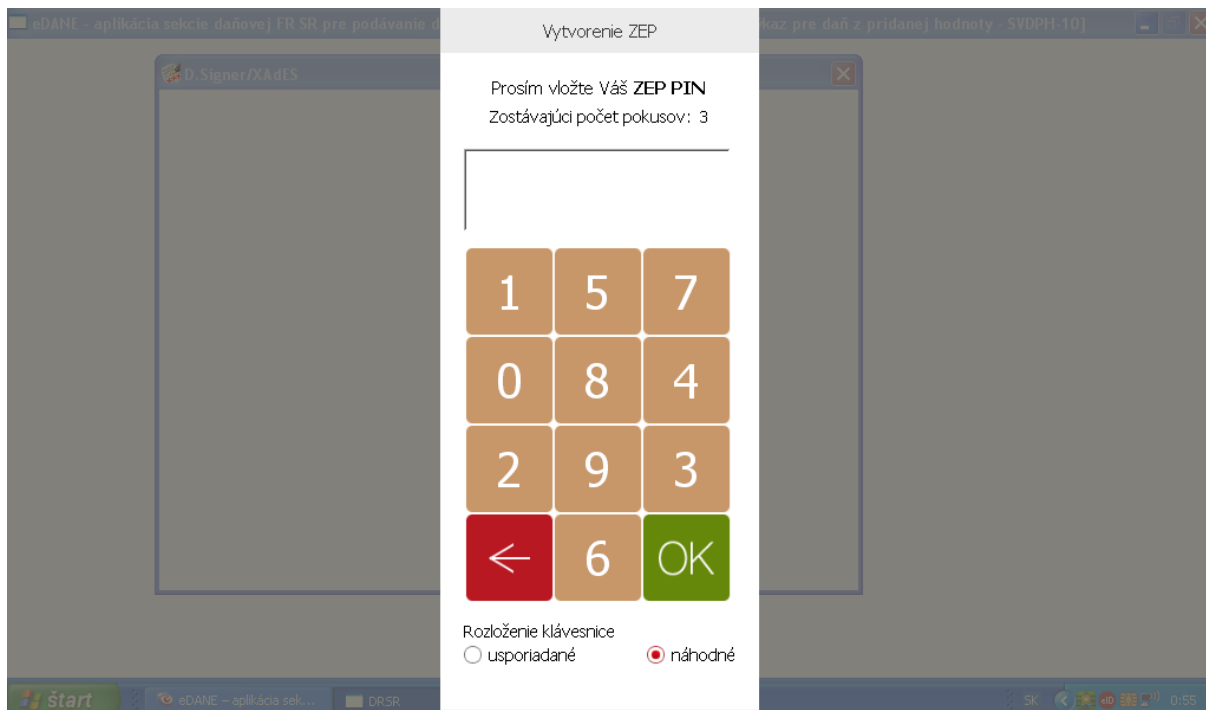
eDANE - aplikácia sekcie daňovej FR SR pre podávanie d

kaz pre daň z pridanej hodnoty - SVDPH-10]

D.Signer/XAdES

Vytvorenie ZEP

Prosím vložte Váš **ZEP PIN**
Zostávajúci počet pokusov: 3

| 1 | 5 | 7 |
|---|---|---|
| 0 | 8 | 4 |
| 2 | 9 | 3 |
| ← | 6 | OK |

Rozloženie klávesnice
usporiadané
náhodné

štart
eDANE – aplikácia sek...
DRSR
SK
0:55